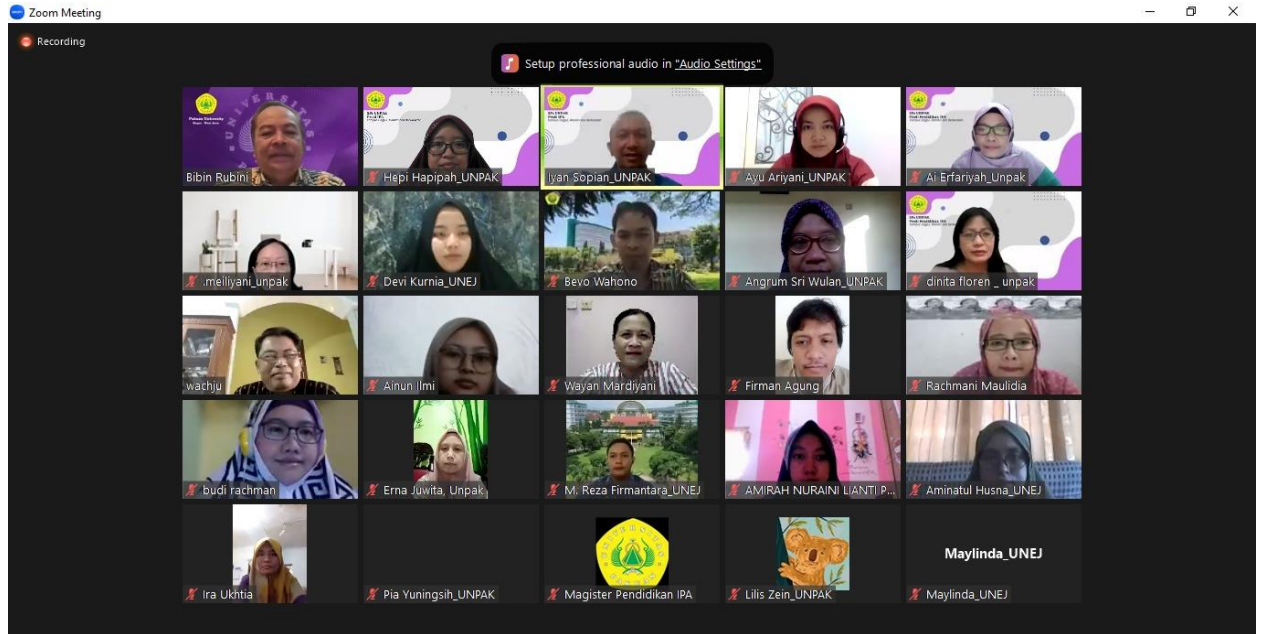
Zoom Meeting

Recording

Setup professional audio in "Audio Settings"

Pakuan University

Bibin Rubini

Hepi Hapipah_UNPAK

Iyan Sopian_UNPAK

Ayu Ariyani_UNPAK

Ai Erfariyah_Unpak

.meiliyani_unpak

Devi Kurnia_UNEJ

Bevo Wahono

Angrum Sri Wulan_UNPAK

dinita floren _ unpak

wachju

Ainun Ilmi

Wayan Mardiyani

Firman Agung

Rachmani Maulidia

budi rachman

Erna Juwita, Unpak

M. Reza Firmantara_UNEJ

AMIRAH NURAINI LIANTI P...

Aminatul Husna_UNEJ

Ira Ukhtia

Pia Yuningsih_UNPAK

Magister Pendidikan IPA

Lilis Zein_UNPAK

Maylinda_UNEJ

Maylinda_UNEJ